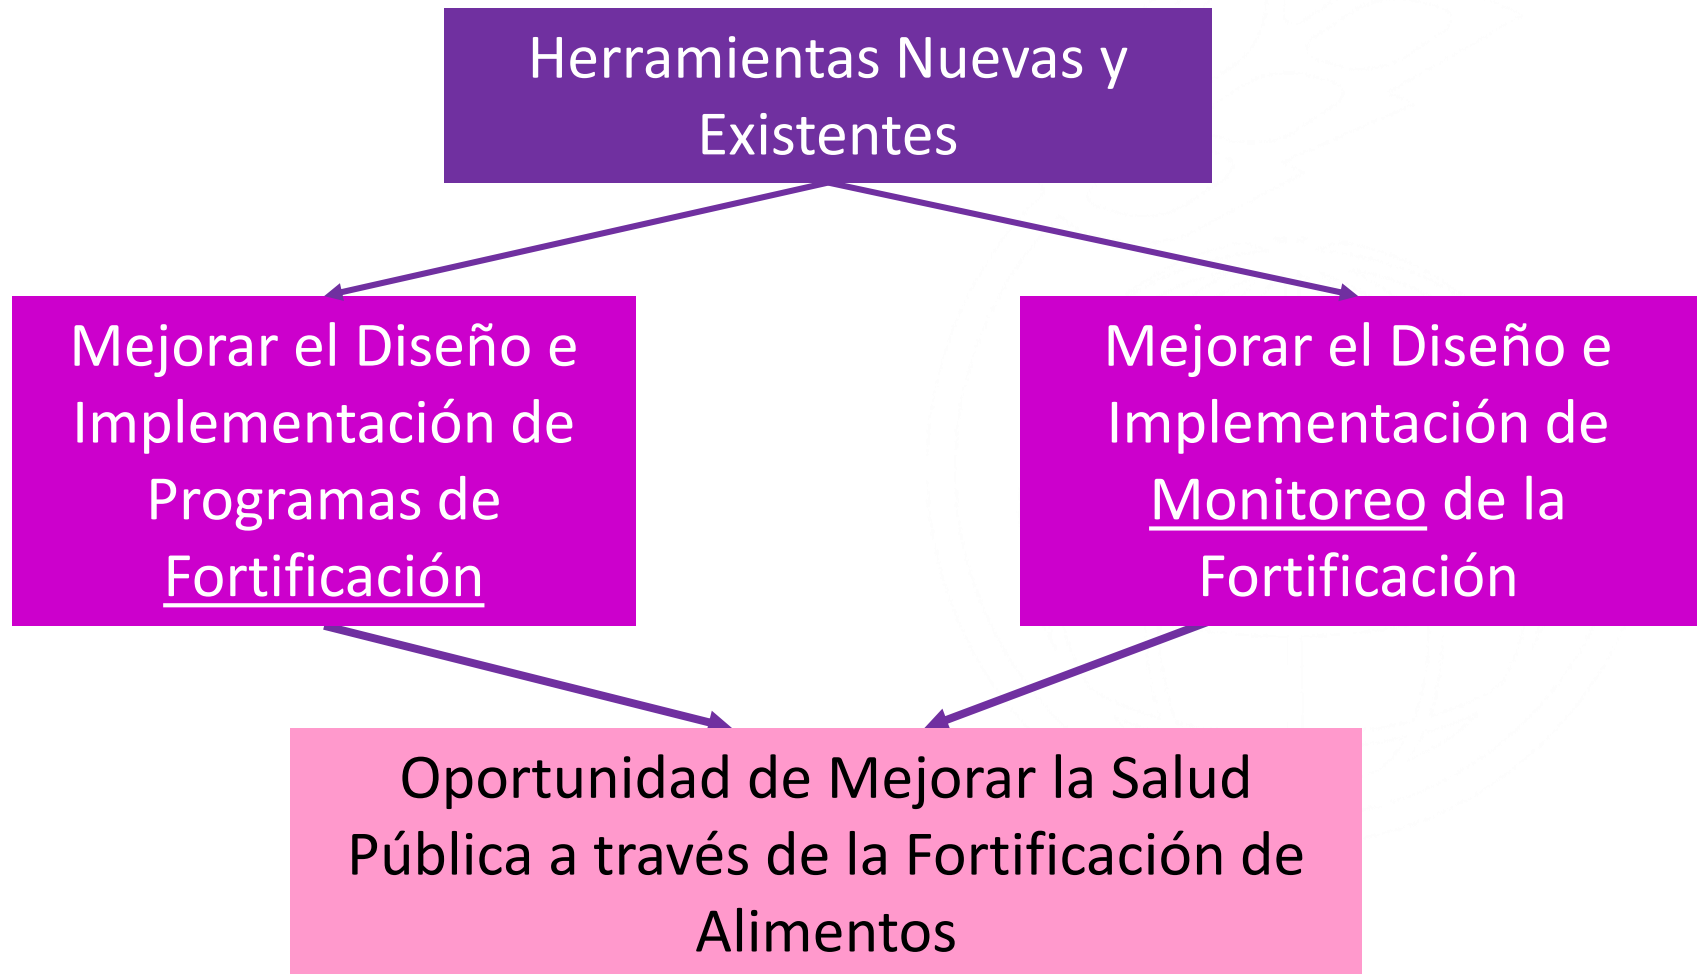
Herramientas Nuevas y Existentes

Mejorar el Diseño e Implementación de Programas de Fortificación

Mejorar el Diseño e Implementación de Monitoreo de la Fortificación

Oportunidad de Mejorar la Salud Pública a través de la Fortificación de Alimentos